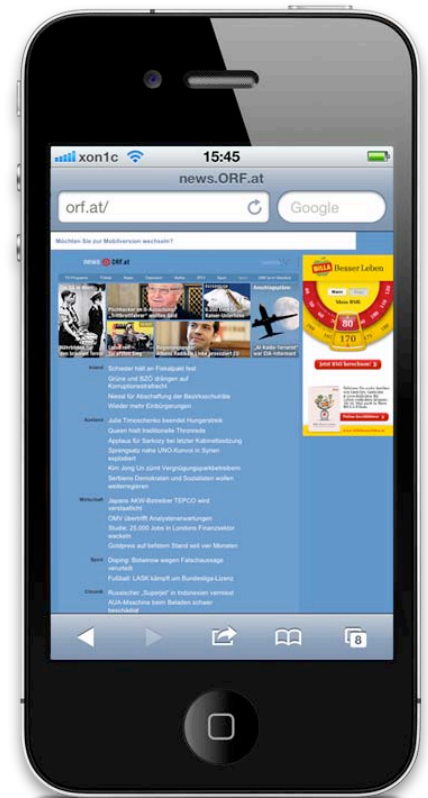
xon1c 15:45

news.ORF.at

orf.at/

Google

Möchten Sie zur Mobilversion wechseln?

news ORF.at

BILLA Besser Leben

80

170

Inland

Schieder hält an Fiskalpakt fest

Grüne und BZÖ drängen auf Korruptionsstrafrecht

Niessl für Abschaffung der Bezirksschulräte

Wieder mehr Einbürgerungen

Ausland

Julia Timoschenko beendet Hungerstreik

Queen hielt traditionelle Thronrede

Applaus für Sarkozy bei letzter Kabinettssitzung

Sprengsatz nahe UNO-Konvoi in Syrien explodiert

Kim Jong Un rügt Vergnügungsparkbetreiber

Serbiens Demokraten und Sozialisten wollen weiterregieren

Wirtschaft

Japans AKW-Betreiber TEPCO wird verstaatlicht

OMV überprüft Analystenerwartungen

Studie: 25.000 Jobs in Londons Finanzsektor wackeln

Goldpreis auf tiefstem Stand seit vier Monaten

Sport

Doping: Botasrow wegen Falschaussage verurteilt

Fußball: LASK kämpft um Bundesliga-Lizenz

Chronik

Russischer „Superjet" in Indonesien vermisst

AUA-Maschine beim Beladen schwer beschädigt

8